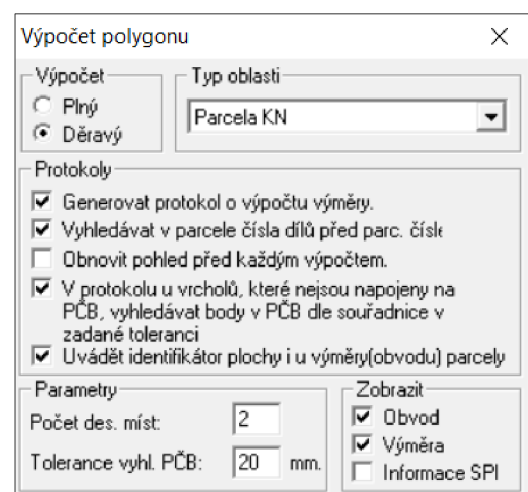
Výpočet polygonu

×

Výpočet
Plný
Děravý

Typ oblasti
Parcela KN

Protokoly
Generovat protokol o výpočtu výměry.
Vyhledávat v parcele čísla dílů před parc. čísle
Obnovit pohled před každým výpočtem.
V protokolu u vrcholů, které nejsou napojeny na PČB, vyhledávat body v PČB dle souřadnice v zadané toleranci
Uvádět identifikátor plochy i u výměry(obvodu) parcely

Parametry
Počet des. míst: 2
Tolerance vyhl. PČB: 20 mm.

Zobrazit
Obvod
Výměra
Informace SPI